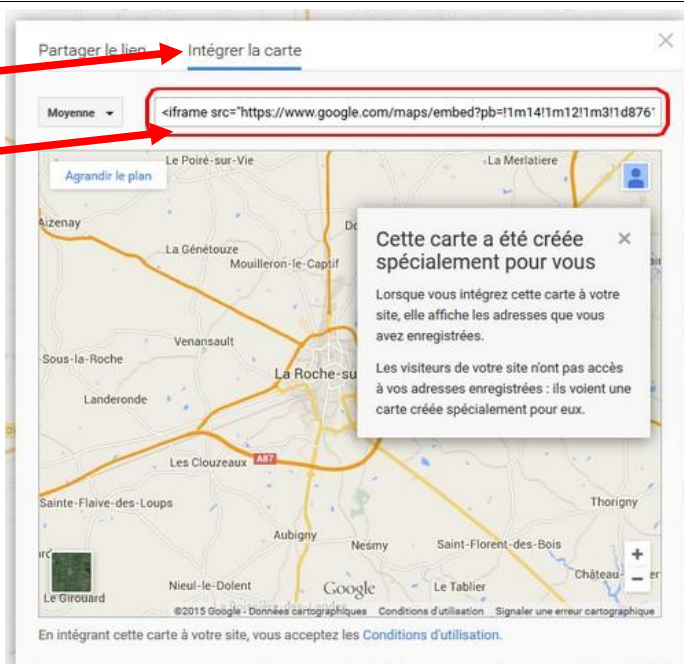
Partager le lien Intégrer la carte

Moyenne

<iframe src="https://www.google.com/maps/embed?pb=!1m14!1m12!1m3!1d876

Agrandir le plan

Le Poiré-sur-Vie
La Merlatiere
Aizenay
La Génétouze
Mouilleron-le-Captif
Venansault
-Sous-la-Roche
La Roche-su
Landeronde
Les Clouzeaux
A87
Sainte-Flaive-des-Loups
Thorigny
Aubigny
Nesmy
Saint-Florent-des-Bois
Nieul-le-Dolent
Le Tablier
Château-
Le Girouard
Google

Cette carte a été créée spécialement pour vous

Lorsque vous intégrez cette carte à votre site, elle affiche les adresses que vous avez enregistrées.

Les visiteurs de votre site n'ont pas accès à vos adresses enregistrées : ils voient une carte créée spécialement pour eux.

©2015 Google - Données cartographiques Conditions d'utilisation Signaler une erreur cartographique

En intégrant cette carte à votre site, vous acceptez les Conditions d'utilisation.